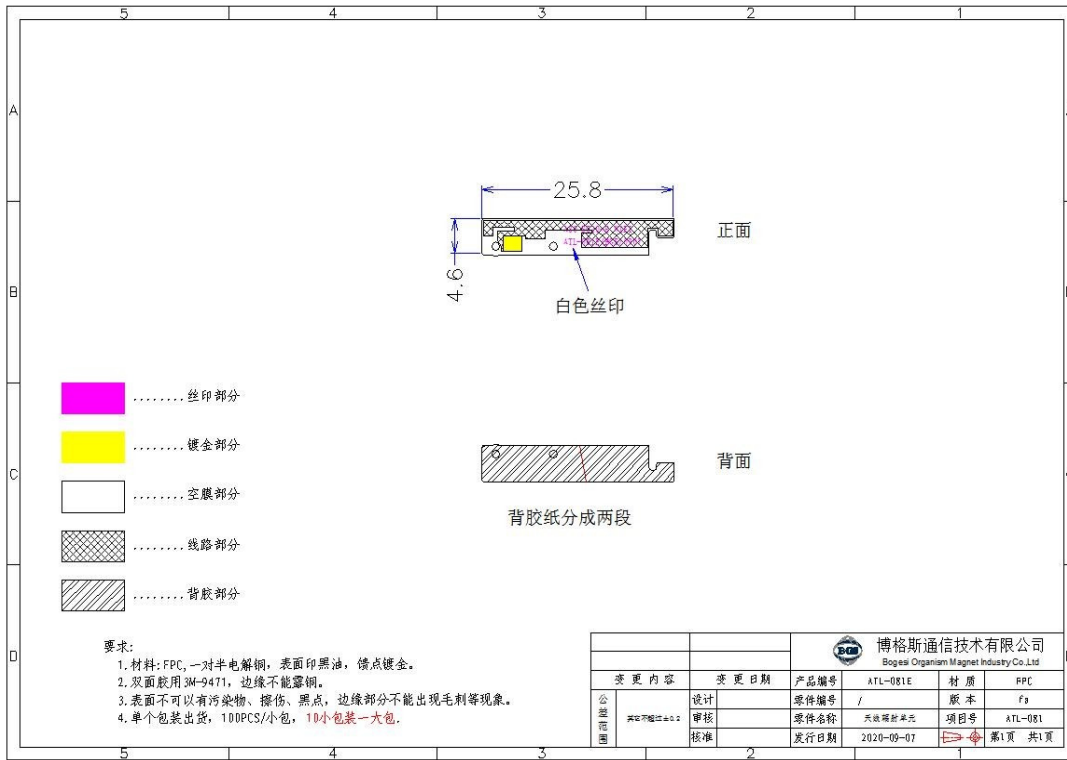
5 4 3 2 1

A

B

C

D

25.8

4.6

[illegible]
ATL-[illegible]

正面

白色丝印

背面

背胶纸分成两段

........丝印部分

........镀金部分

........空膜部分

........线路部分

........背胶部分

要求:
1.材料:FPC,一对半电解铜,表面印黑油,焊点镀金。
2.双面胶用3M-9471,边缘不能露铜。
3.表面不可以有污染物、擦伤、黑点,边缘部分不能出现毛刺等现象。
4.单个包装出货,100PCS/小包,10小包装一大包.

| | | | 博格斯通信技术有限公司 Bogesi Organism Magnet Industry Co.,Ltd | | | |
|---|---|---|---|---|---|---|
| 变更内容 | | 变更日期 | 产品编号 | ATL-081E | 材质 | FPC |
| 公差范围 | 其它不超过±0.2 | 设计 | 零件编号 | / | 版本 | f8 |
| | | 审核 | 零件名称 | 天线辐射单元 | 项目号 | ATL-081 |
| | | 核准 | 发行日期 | 2020-09-07 | | 第1页 共1页 |

5 4 3 2 1